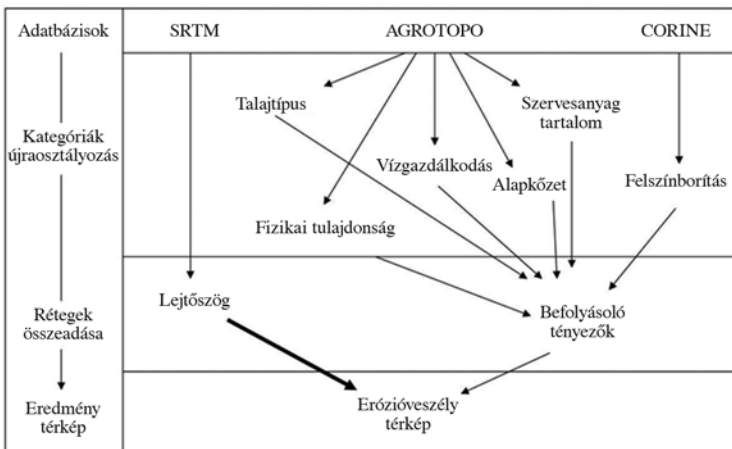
Adatbázisok

Kategóriák újraosztályozás

Rétegek összeadása

Eredmény térkép

SRTM

AGROTOPO

CORINE

Talajtípus

Szervesanyag tartalom

Vízgazdálkodás

Alapkőzet

Felszínborítás

Fizikai tulajdonság

Lejtőszög

Befolyásoló tényezők

Erózióveszély térkép